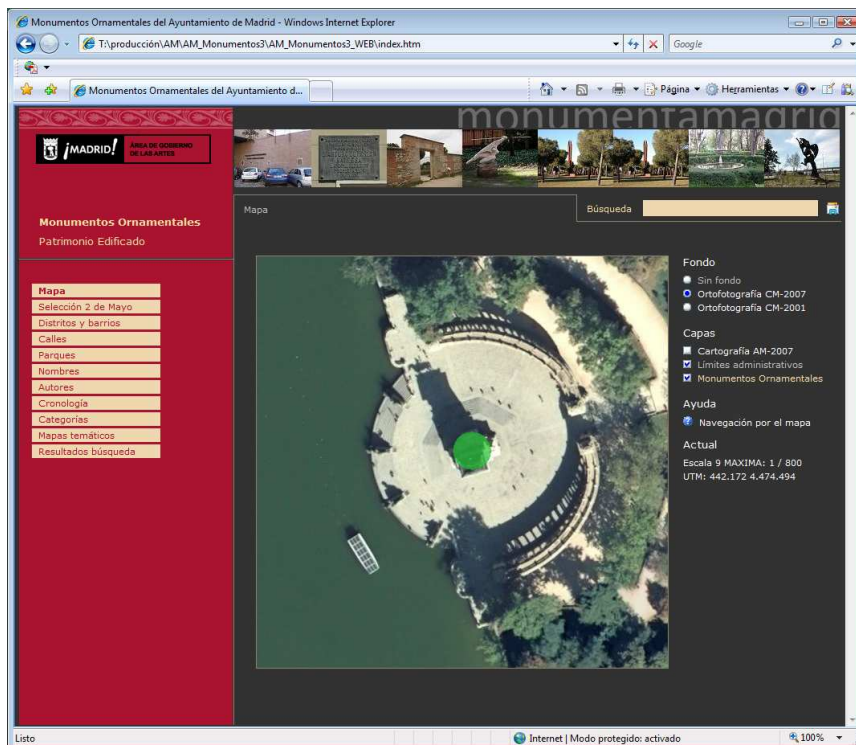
Monumentos Ornamentales del Ayuntamiento de Madrid - Windows Internet Explorer

T:\producción\AM\AM_Monumentos3\AM_Monumentos3_WEB\index.htm

Google

Monumentos Ornamentales del Ayuntamiento d...

Página ▾ Herramientas ▾

¡MADRID! ÁREA DE GOBIERNO DE LAS ARTES

monumentamadrid

Monumentos Ornamentales
Patrimonio Edificado

Mapa

Búsqueda

Mapa
Selección 2 de Mayo
Distritos y barrios
Calles
Parques
Nombres
Autores
Cronología
Categorías
Mapas temáticos
Resultados búsqueda

Fondo
Sin fondo
Ortofotografía CM-2007
Ortofotografía CM-2001

Capas
Cartografía AM-2007
Límites administrativos
Monumentos Ornamentales

Ayuda
Navegación por el mapa

Actual
Escala 9 MAXIMA: 1 / 800
UTM: 442.172 4.474.494

Listo

Internet | Modo protegido: activado

100%